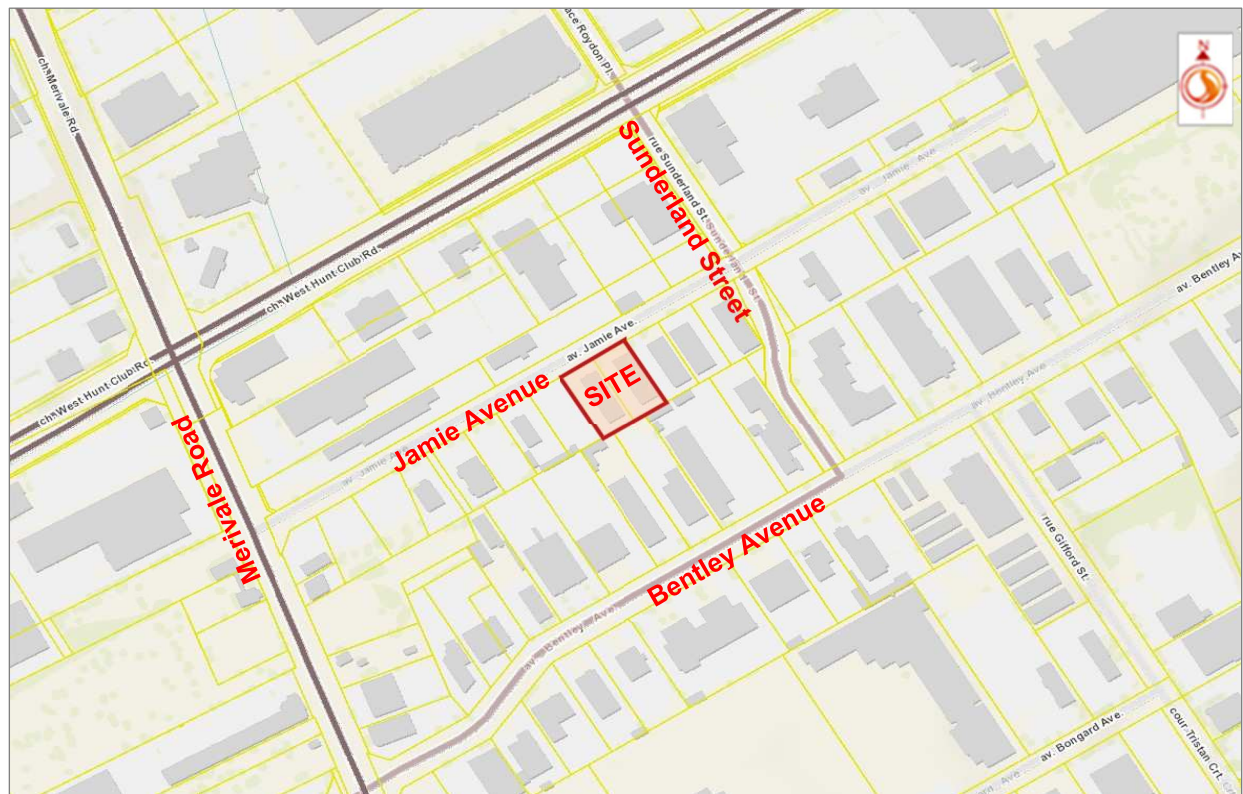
ch Merivale Rd
ace Roydon Pl
N
Sunderland Street
rue Sunderland St
Sunderland St
av. Jamie Ave
ch West Hunt Club Rd
ch West Hunt Club Rd
ch West Hunt Club Rd
av. Jamie Ave.
SITE
Jamie Avenue
av. Jamie Ave.
Merivale Road
av. Bentley Ave
av. Bentley Ave
Bentley Avenue
av. Bentley Ave
rue Gifford St
av. Bongard Ave.
cour Tristan Crt.
Ave